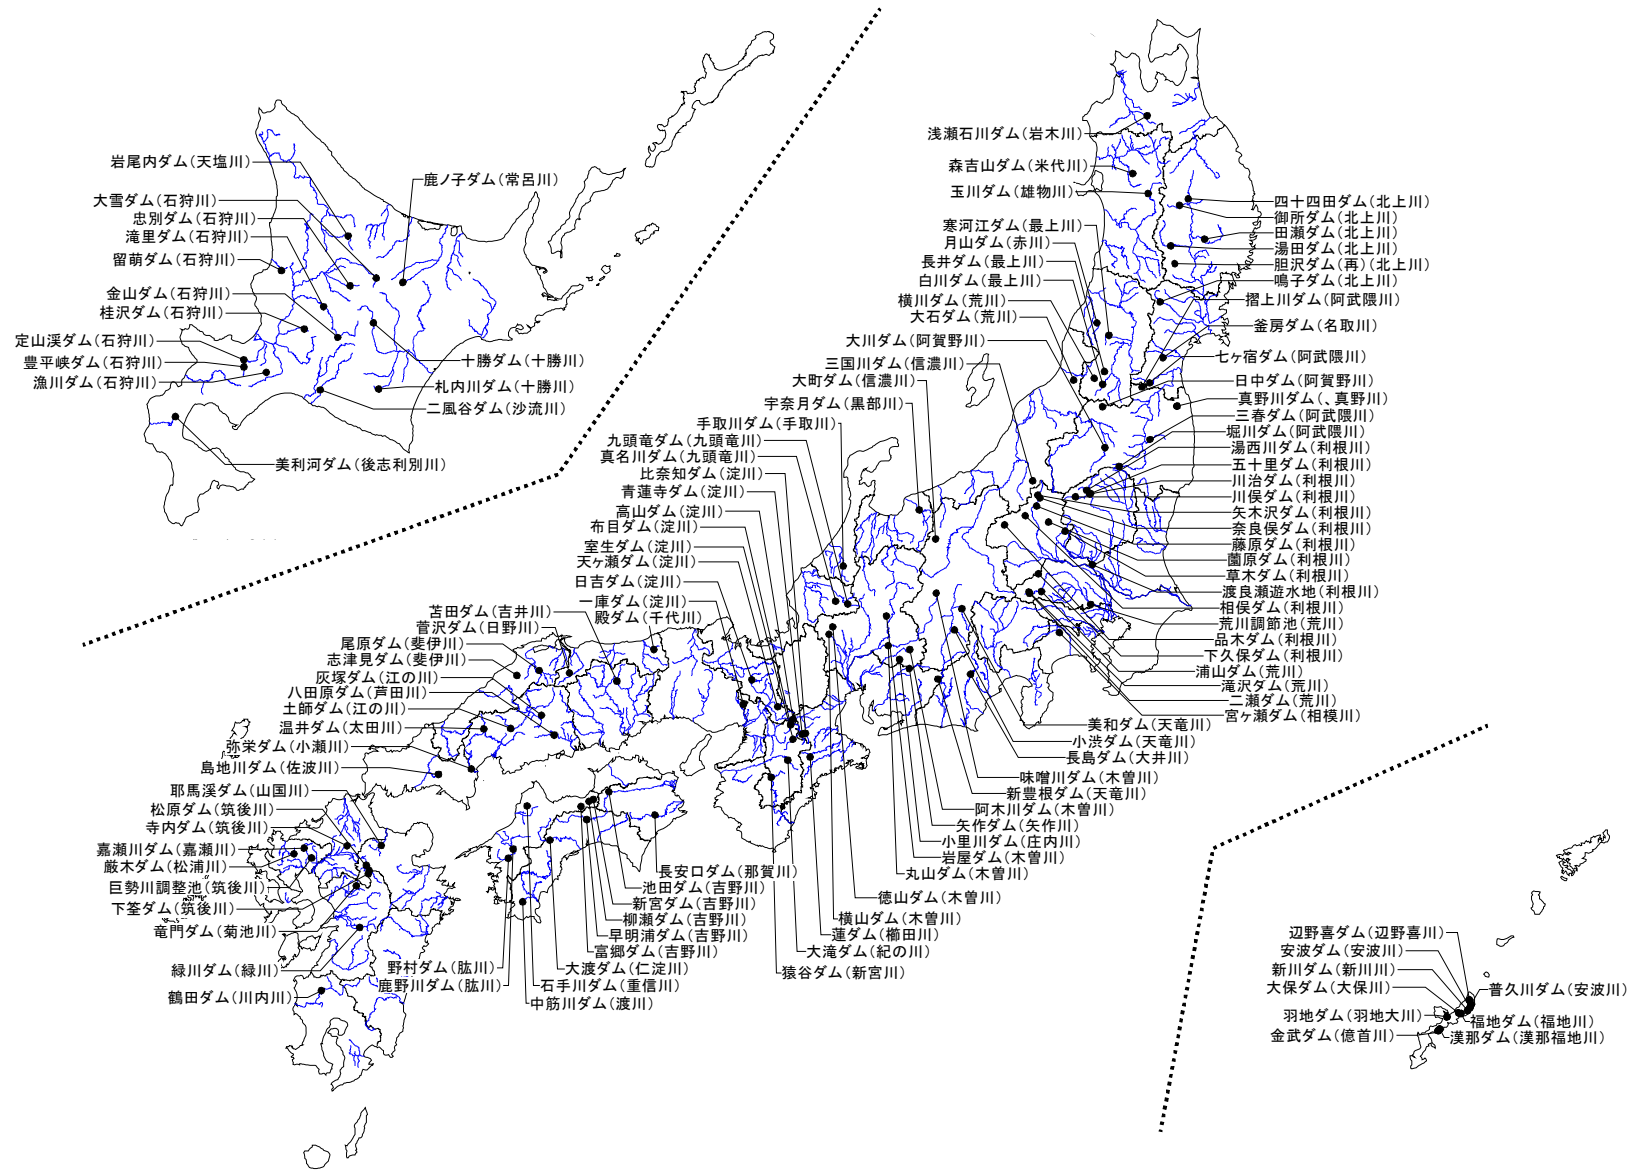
岩尾内ダム（天塩川）
鹿ノ子ダム（常呂川）
大雪ダム（石狩川）
忠別ダム（石狩川）
滝里ダム（石狩川）
留萌ダム（石狩川）
金山ダム（石狩川）
桂沢ダム（石狩川）
定山渓ダム（石狩川）
豊平峡ダム（石狩川）
漁川ダム（石狩川）
十勝ダム（十勝川）
札内川ダム（十勝川）
二風谷ダム（沙流川）
美利河ダム（後志利別川）

浅瀬石川ダム（岩木川）
森吉山ダム（米代川）
玉川ダム（雄物川）
寒河江ダム（最上川）
月山ダム（赤川）
長井ダム（最上川）
白川ダム（最上川）
横川ダム（荒川）
大石ダム（荒川）
大川ダム（阿賀野川）
三国川ダム（信濃川）
大町ダム（信濃川）
宇奈月ダム（黒部川）
手取川ダム（手取川）
九頭竜ダム（九頭竜川）
真名川ダム（九頭竜川）
比奈知ダム（淀川）
青蓮寺ダム（淀川）
高山ダム（淀川）
布目ダム（淀川）
室生ダム（淀川）
天ヶ瀬ダム（淀川）
日吉ダム（淀川）
一庫ダム（淀川）
殿ダム（千代川）
苫田ダム（吉井川）
菅沢ダム（日野川）
尾原ダム（斐伊川）
志津見ダム（斐伊川）
灰塚ダム（江の川）
八田原ダム（芦田川）
土師ダム（江の川）
温井ダム（太田川）
弥栄ダム（小瀬川）
島地川ダム（佐波川）
耶馬溪ダム（山国川）
松原ダム（筑後川）
寺内ダム（筑後川）
嘉瀬川ダム（嘉瀬川）
厳木ダム（松浦川）
巨勢川調整池（筑後川）
下筌ダム（筑後川）
竜門ダム（菊池川）
緑川ダム（緑川）
鶴田ダム（川内川）
野村ダム（肱川）
鹿野川ダム（肱川）
中筋川ダム（渡川）
石手川ダム（重信川）
大渡ダム（仁淀川）
富郷ダム（吉野川）
早明浦ダム（吉野川）
柳瀬ダム（吉野川）
新宮ダム（吉野川）
池田ダム（吉野川）
長安口ダム（那賀川）
猿谷ダム（新宮川）
大滝ダム（紀の川）
蓮ダム（櫛田川）
横山ダム（木曽川）
徳山ダム（木曽川）
丸山ダム（木曽川）
岩屋ダム（木曽川）
小里川ダム（庄内川）
矢作ダム（矢作川）
阿木川ダム（木曽川）
新豊根ダム（天竜川）
味噌川ダム（木曽川）
長島ダム（大井川）
小渋ダム（天竜川）
美和ダム（天竜川）

四十四田ダム（北上川）
御所ダム（北上川）
田瀬ダム（北上川）
湯田ダム（北上川）
胆沢ダム（再）（北上川）
鳴子ダム（北上川）
摺上川ダム（阿武隈川）
釜房ダム（名取川）
七ヶ宿ダム（阿武隈川）
日中ダム（阿賀野川）
真野川ダム（、真野川）
三春ダム（阿武隈川）
堀川ダム（阿武隈川）
湯西川ダム（利根川）
五十里ダム（利根川）
川治ダム（利根川）
川俣ダム（利根川）
矢木沢ダム（利根川）
奈良俣ダム（利根川）
藤原ダム（利根川）
薗原ダム（利根川）
草木ダム（利根川）
渡良瀬遊水地（利根川）
相俣ダム（利根川）
荒川調節池（荒川）
品木ダム（利根川）
下久保ダム（利根川）
浦山ダム（荒川）
滝沢ダム（荒川）
二瀬ダム（荒川）
宮ヶ瀬ダム（相模川）

辺野喜ダム（辺野喜川）
安波ダム（安波川）
新川ダム（新川川）
大保ダム（大保川）
普久川ダム（安波川）
羽地ダム（羽地大川）
福地ダム（福地川）
金武ダム（億首川）
漢那ダム（漢那福地川）